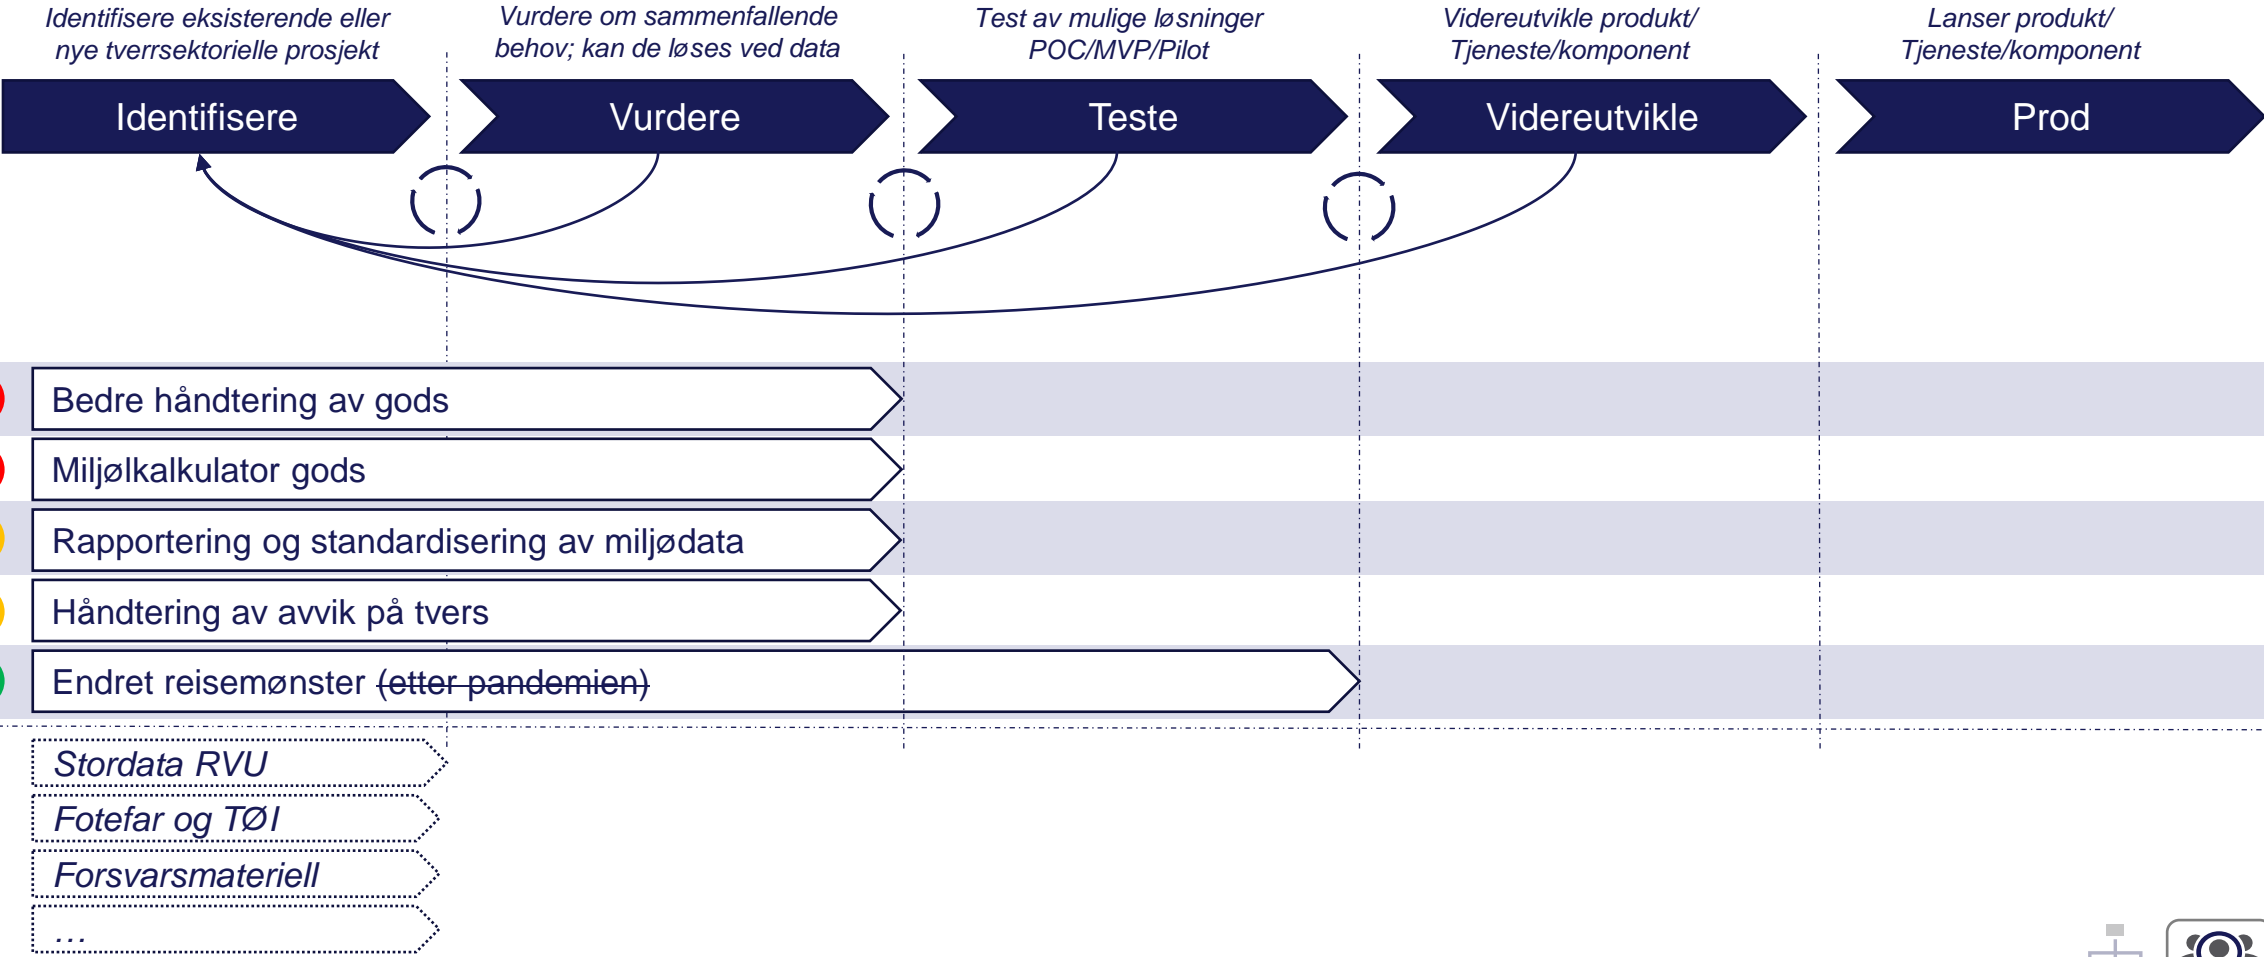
Identifisere eksisterende eller nye tverrsektorielle prosjekt

Vurdere om sammenfallende behov; kan de løses ved data

Test av mulige løsninger POC/MVP/Pilot

Videreutvikle produkt/ Tjeneste/komponent

Lanser produkt/ Tjeneste/komponent

Identifisere

Vurdere

Teste

Videreutvikle

Prod

Bedre håndtering av gods

Miljølkalkulator gods

Rapportering og standardisering av miljødata

Håndtering av avvik på tvers

Endret reisemønster ~~(etter pandemien)~~

Stordata RVU

Fotefar og TØI

Forsvarsmateriell

...